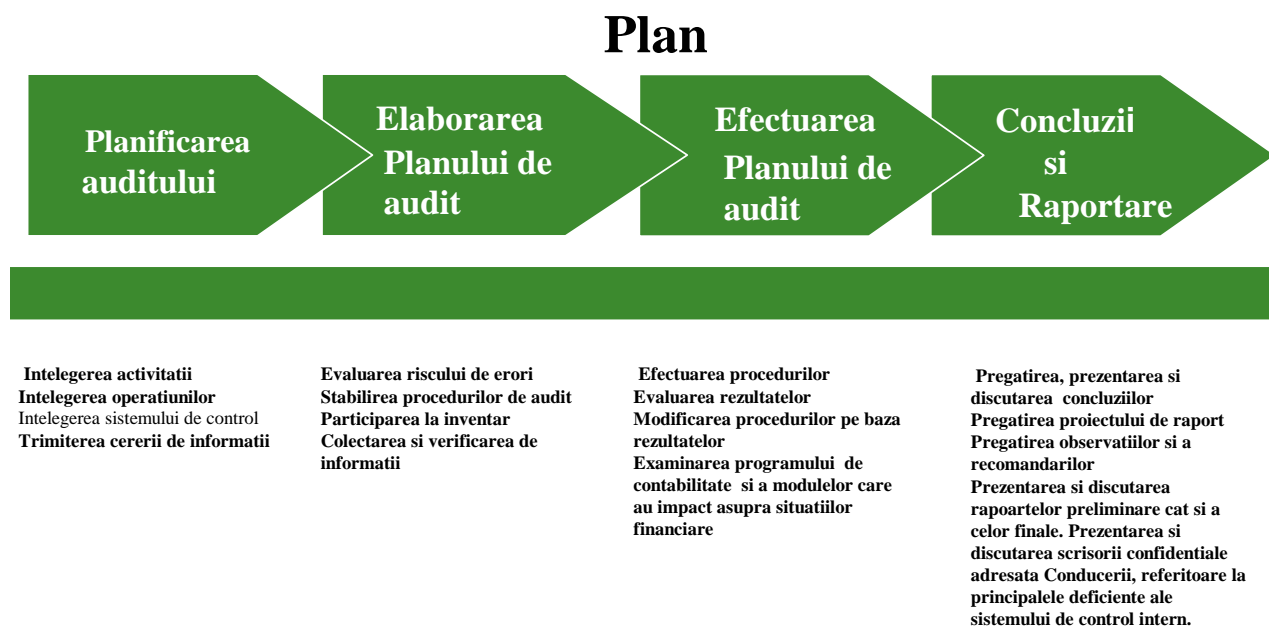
Plan

Planificarea auditului

Elaborarea Planului de audit

Efectuarea Planului de audit

Concluzii si Raportare

Intelegerea activitatii
Intelegerea operatiunilor
Intelegerea sistemului de control
Trimiterea cererii de informatii

Evaluarea riscului de erori
Stabilirea procedurilor de audit
Participarea la inventar
Colectarea si verificarea de informatii

Efectuarea procedurilor
Evaluarea rezultatelor
Modificarea procedurilor pe baza rezultatelor
Examinarea programului de contabilitate si a modulelor care au impact asupra situatiilor financiare

Pregatirea, prezentarea si discutarea concluziilor
Pregatirea proiectului de raport
Pregatirea observatiilor si a recomandarilor
Prezentarea si discutarea rapoartelor preliminare cat si a celor finale. Prezentarea si discutarea scrisorii confidentiale adresata Conducerii, referitoare la principalele deficiente ale sistemului de control intern.